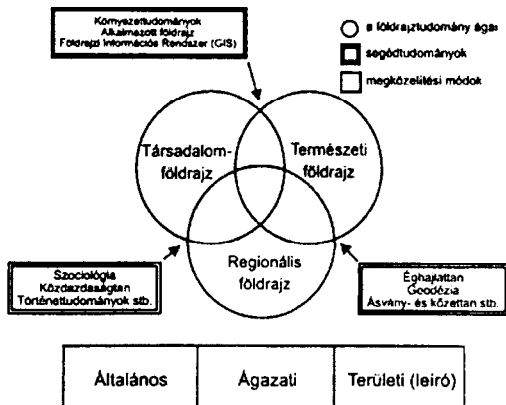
Környezettudományok
Alkalmazott földrajz
Földrajzi Információs Rendszer (GIS)

a földrajztudomány ágai
segédtudományok
megközelítési módok

Társadalom-földrajz

Természeti földrajz

Regionális földrajz

Szociológia
Közgazdaságtan
Történettudományok stb.

Éghajlattan
Geodézia
Ásvány- és kőzettan stb.

| Általános | Ágazati | Területi (leíró) |
|---|---|---|